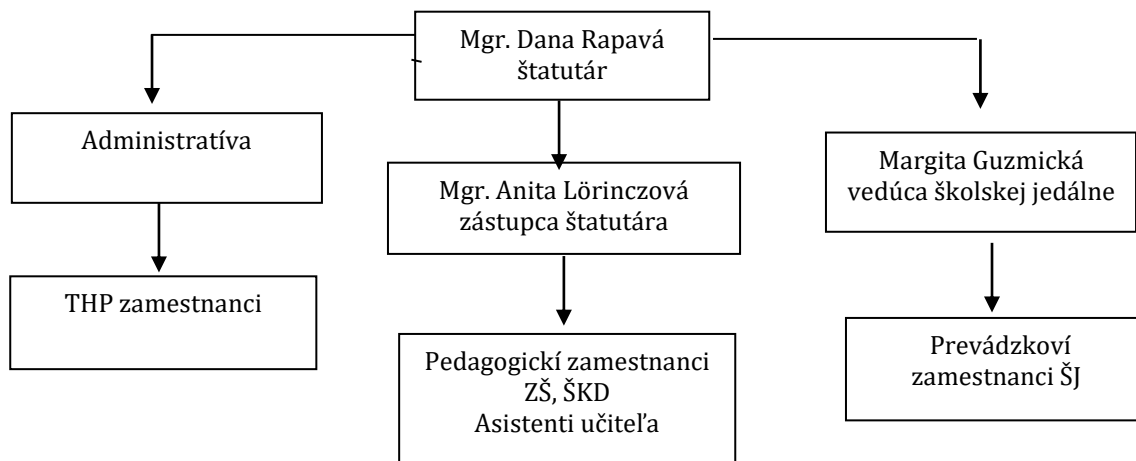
Mgr. Dana Rapavá
štatutár

Administratíva

THP zamestnanci

Mgr. Anita Lörinczová
zástupca štatutára

Pedagogickí zamestnanci
ZŠ, ŠKD
Asistenti učiteľa

Margita Guzmická
vedúca školskej jedálne

Prevádzkoví
zamestnanci ŠJ